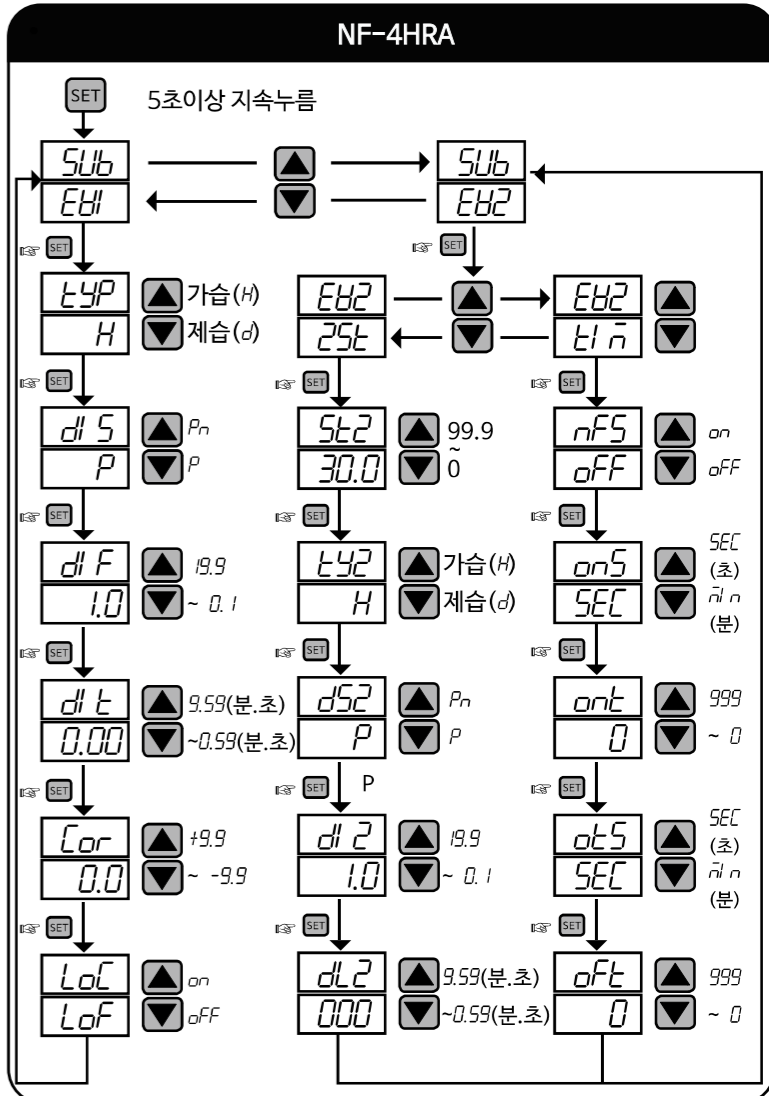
NF-4HRA

SET 5초이상 지속누름

SUb
EU1

SUb
EU2

SET

tYP
H
가습(H)
제습(d)

EU2
2St

EU2
tInn

SET

dIS
P
Pn
P

St2
30.0
99.9
~
0

nFS
oFF
on
oFF

SET

dIF
1.0
19.9
~ 0.1

tY2
H
가습(H)
제습(d)

onS
SEC
SEC
(초)
nIn
(분)

SET

dIt
0.00
9.59(분.초)
~0.59(분.초)

dS2
P
Pn
P

ont
0
999
~ 0

SET

Cor
0.0
+9.9
~ -9.9

P

dI2
1.0
19.9
~ 0.1

otS
SEC
SEC
(초)
nIn
(분)

SET

LoC
LoF
on
oFF

dL2
000
9.59(분.초)
~0.59(분.초)

oFt
0
999
~ 0